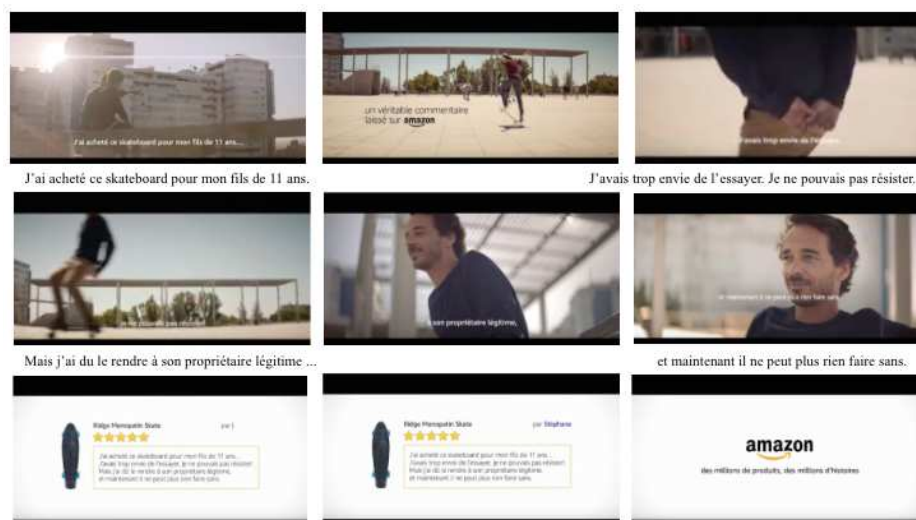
J'ai acheté ce skateboard pour mon fils de 11 ans...

un véritable commentaire laissé sur amazon

J'avais trop envie de l'essayer

J'ai acheté ce skateboard pour mon fils de 11 ans.

J'avais trop envie de l'essayer. Je ne pouvais pas résister.

Je ne pouvais pas résister

à son propriétaire légitime,

et maintenant il ne peut plus rien faire sans.

Mais j'ai du le rendre à son propriétaire légitime ...

et maintenant il ne peut plus rien faire sans.

Ridge Mini Skate

par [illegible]

J'ai acheté ce skateboard pour mon fils de 11 ans... J'avais trop envie de l'essayer. Je ne pouvais pas résister. Mais j'ai dû le rendre à son propriétaire légitime, et maintenant il ne peut plus rien faire sans.

Ridge Mini Skate

par Stéphane

J'ai acheté ce skateboard pour mon fils de 11 ans... J'avais trop envie de l'essayer. Je ne pouvais pas résister. Mais j'ai dû le rendre à son propriétaire légitime, et maintenant il ne peut plus rien faire sans.

amazon

des millions de produits, des millions d'histoires